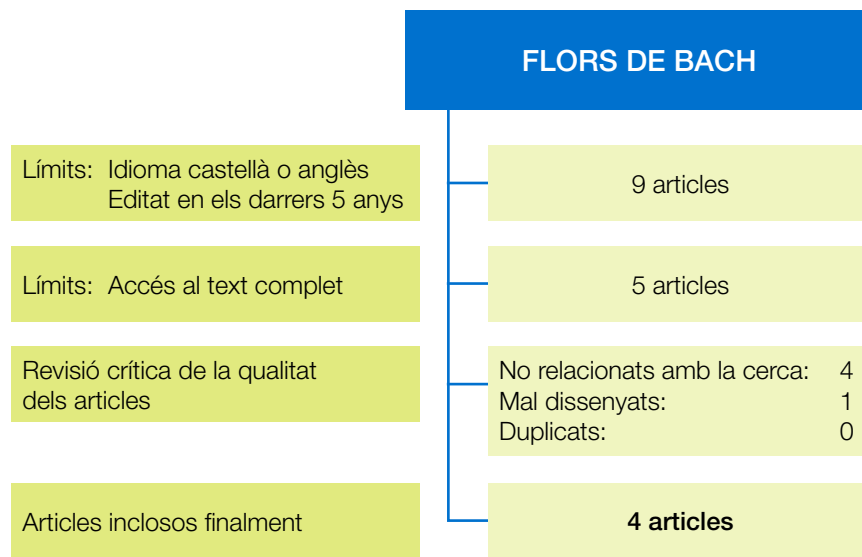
FLORS DE BACH

Límits: Idioma castellà o anglès
Editat en els darrers 5 anys

9 articles

Límits: Accés al text complet

5 articles

Revisió crítica de la qualitat dels articles

No relacionats amb la cerca: 4
Mal dissenyats: 1
Duplicats: 0

Articles inclosos finalment

4 articles